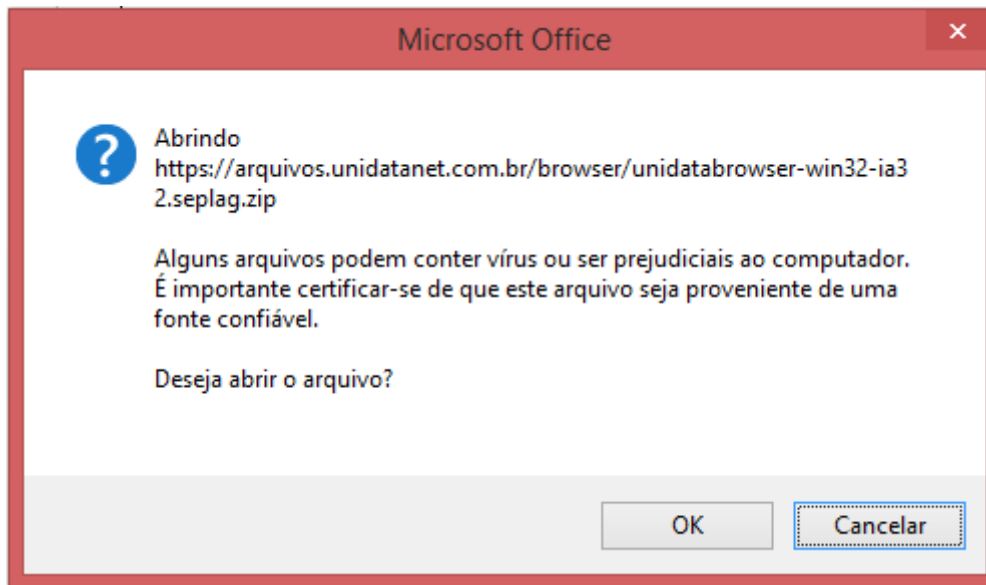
Microsoft Office

Abrindo
https://arquivos.unidatanet.com.br/browser/unidatabrowser-win32-ia32.seplag.zip

Alguns arquivos podem conter vírus ou ser prejudiciais ao computador. É importante certificar-se de que este arquivo seja proveniente de uma fonte confiável.

Deseja abrir o arquivo?

OK Cancelar